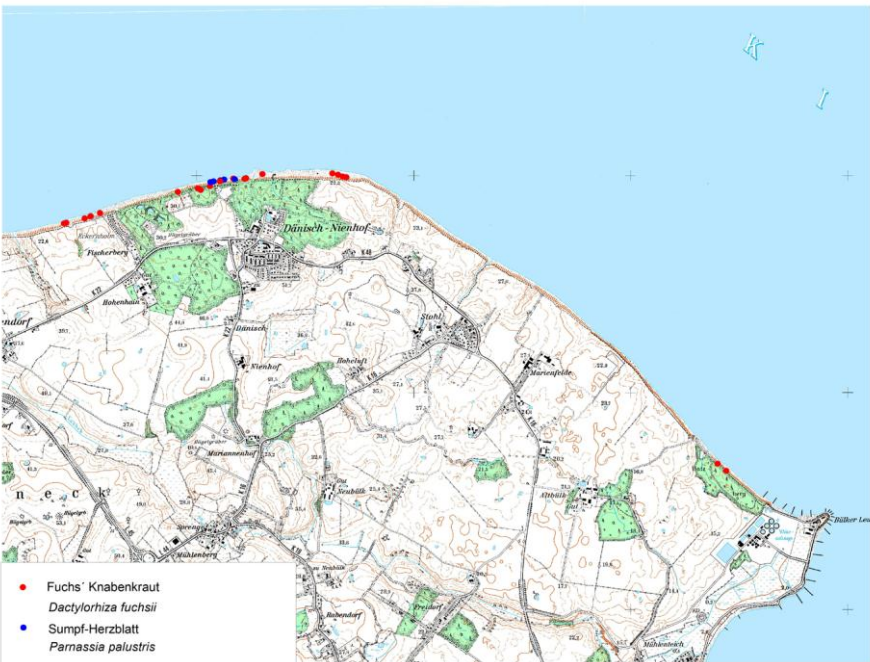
K
i
Dänisch-Nienhof
Fischerberg
Hohenhain
Dänisch
Nienhof
Hoheluft
Stohl
Marienfelde
Mariannenhof
Neubülk
Altbülk
Sprenge
Mühlenberg
Rabendorf
Freidorf
Bülker Leu
n e c k
Fuchs´ Knabenkraut
Dactylorhiza fuchsii
Sumpf-Herzblatt
Parnassia palustris